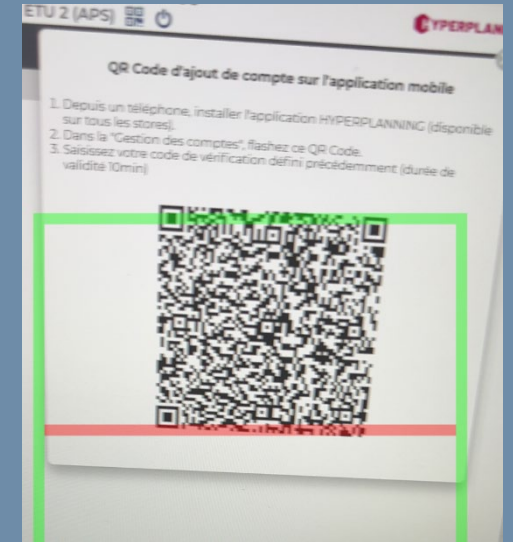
ETU 2 (APS)

HYPERPLAN

QR Code d'ajout de compte sur l'application mobile

1. Depuis un téléphone, installer l'application HYPERPLANNING (disponible sur tous les stores).
2. Dans la "Gestion des comptes", flashez ce QR Code.
3. Saisissez votre code de vérification défini précédemment (durée de validité 10min)